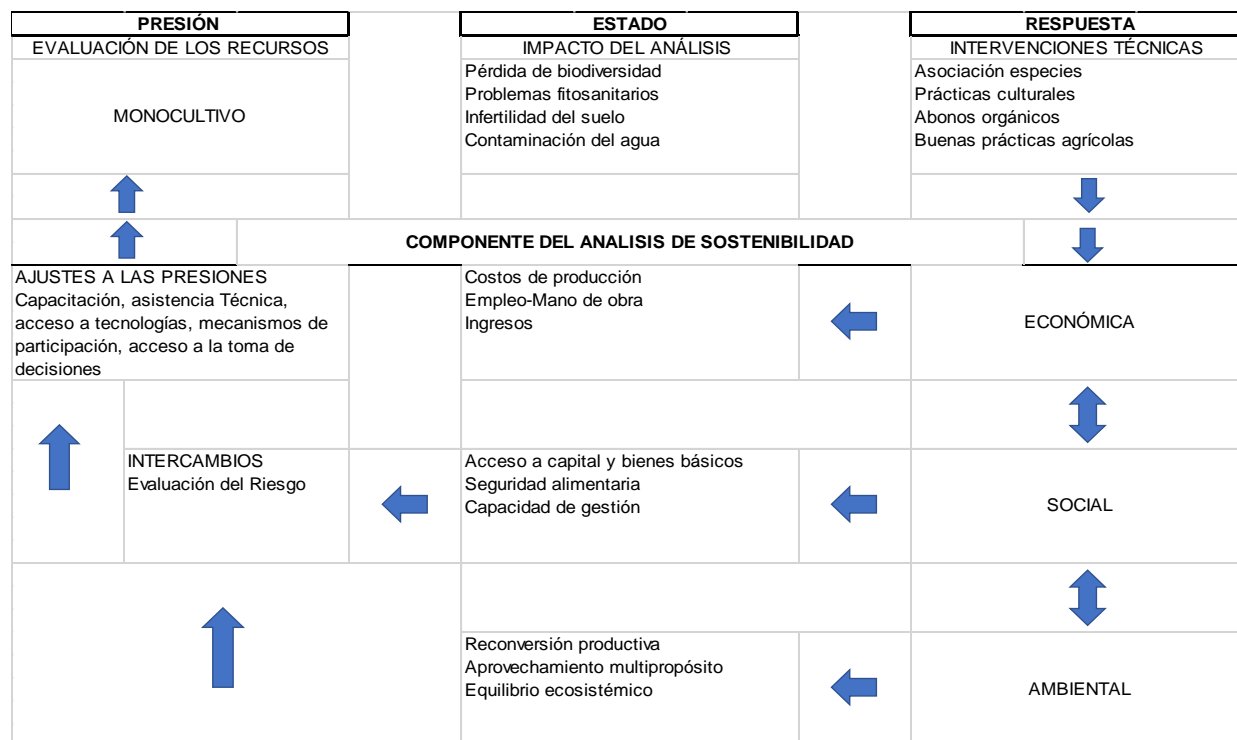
PRESIÓN
EVALUACIÓN DE LOS RECURSOS
MONOCULTIVO

ESTADO
IMPACTO DEL ANÁLISIS
Pérdida de biodiversidad
Problemas fitosanitarios
Infertilidad del suelo
Contaminación del agua

RESPUESTA
INTERVENCIONES TÉCNICAS
Asociación especies
Prácticas culturales
Abonos orgánicos
Buenas prácticas agrícolas

COMPONENTE DEL ANALISIS DE SOSTENIBILIDAD

AJUSTES A LAS PRESIONES
Capacitación, asistencia Técnica, acceso a tecnologías, mecanismos de participación, acceso a la toma de decisiones

Costos de producción
Empleo-Mano de obra
Ingresos

ECONÓMICA

INTERCAMBIOS
Evaluación del Riesgo

Acceso a capital y bienes básicos
Seguridad alimentaria
Capacidad de gestión

SOCIAL

Reconversión productiva
Aprovechamiento multipropósito
Equilibrio ecosistémico

AMBIENTAL